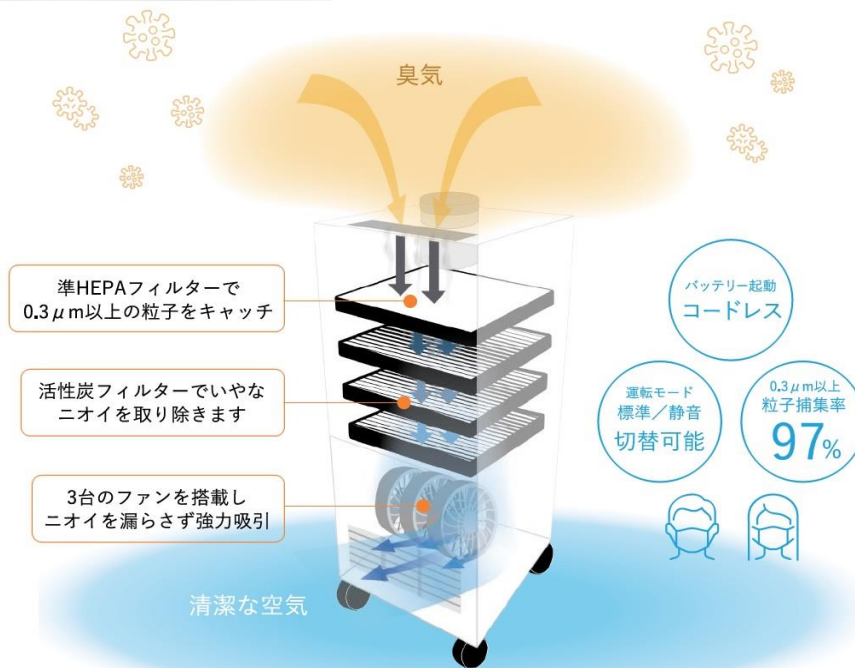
臭気

準HEPAフィルターで
0.3μm以上の粒子をキャッチ

活性炭フィルターでいやな
ニオイを取り除きます

3台のファンを搭載し
ニオイを漏らさず強力吸引

清潔な空気

バッテリー起動
コードレス

運転モード
標準／静音
切替可能

0.3μm以上
粒子捕集率
97%